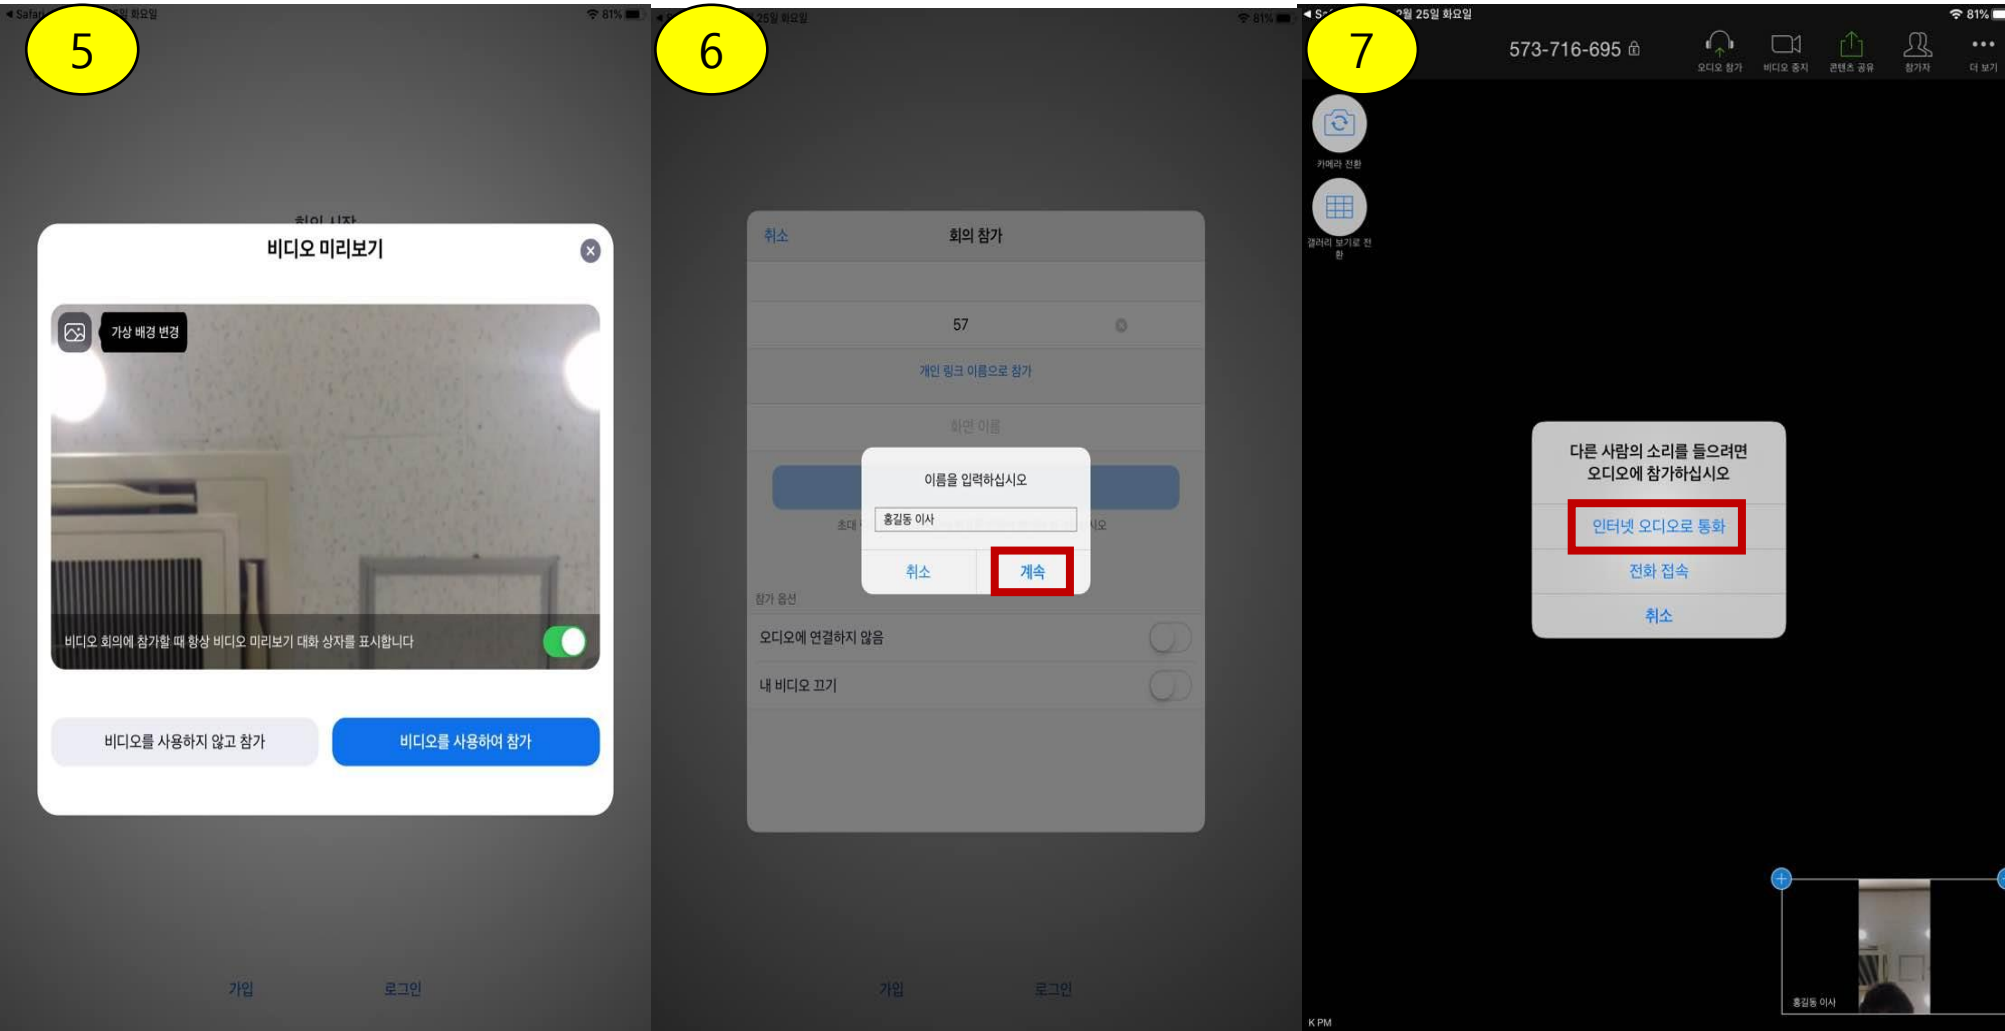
5

◀ Safari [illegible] 화요일 81%

회의 시작

비디오 미리보기

가상 배경 변경

비디오 회의에 참가할 때 항상 비디오 미리보기 대화 상자를 표시합니다

비디오를 사용하지 않고 참가

비디오를 사용하여 참가

가입 로그인

6

25일 화요일 81%

취소 회의 참가

57

개인 링크 이름으로 참가

화면 이름

이름을 입력하십시오

홍길동 이사

취소 계속

초대 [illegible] 시오

참가 옵션

오디오에 연결하지 않음

내 비디오 끄기

가입 로그인

7

◀ S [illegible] 2월 25일 화요일 81%

573-716-695

오디오 참가 비디오 중지 콘텐츠 공유 참가자 더 보기

카메라 전환

갤러리 보기로 전환

다른 사람의 소리를 들으려면 오디오에 참가하십시오

인터넷 오디오로 통화

전화 접속

취소

홍길동 이사

K PM